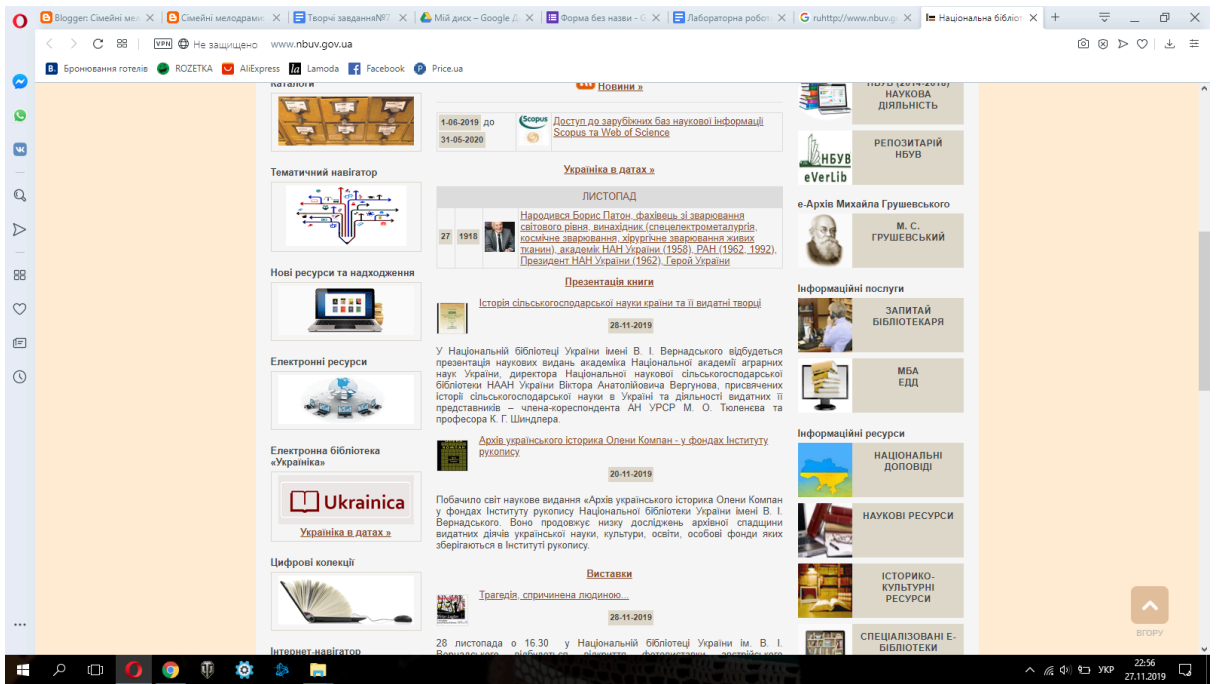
Blogger: Сімейні ме... | Сімейні мелодрами... | Творчі завдання№7 | Мій диск – Google Д... | Форма без назви - ... | Лабораторна робот... | ruhttp://www.nbuv.g... | Національна бібліо...

Не защищено www.nbuv.gov.ua

Бронювання готелів ROZETKA AliExpress Lamoda Facebook Price.ua

Каталоги

Тематичний навігатор

Нові ресурси та надходження

Електронні ресурси

Електронна бібліотека «Україніка»

Ukrainica

Україніка в датах »

Цифрові колекції

Інтернет-навігатор

Новини »

| 1-06-2019 до 31-05-2020 | Scopus | Доступ до зарубіжних баз наукової інформації Scopus та Web of Science |
|---|---|---|

Україніка в датах »

ЛИСТОПАД

| 27 | 1918 | Народився Борис Патон, фахівець зі зварювання світового рівня, винахідник (спецелектрометалургія, космічне зварювання, хірургічне зварювання живих тканин), академік НАН України (1958), РАН (1962, 1992), Президент НАН України (1962), Герой України |
|---|---|---|

Презентація книги

Історія сільськогосподарської науки країни та її видатні творці

28-11-2019

У Національній бібліотеці України імені В. І. Вернадського відбудеться презентація наукових видань академіка Національної академії аграрних наук України, директора Національної наукової сільськогосподарської бібліотеки НААН України Віктора Анатолійовича Вергунова, присвячених історії сільськогосподарської науки в Україні та діяльності видатних її представників – члена-кореспондента АН УРСР М. О. Тюленєва та професора К. Г. Шиндлера.

Архів українського історика Олени Компан - у фондах Інституту рукопису

20-11-2019

Побачило світ наукове видання «Архів українського історика Олени Компан у фондах Інституту рукопису Національної бібліотеки України імені В. І. Вернадського. Воно продовжує низку досліджень архівної спадщини видатних діячів української науки, культури, освіти, особові фонди яких зберігаються в Інституті рукопису.

Виставки

Трагедія, спричинена людиною...

28-11-2019

28 листопада о 16.30 у Національній бібліотеці України ім. В. І. Вернадського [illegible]

НБУВ (2014-2018) НАУКОВА ДІЯЛЬНІСТЬ

НБУВ eVerLib РЕПОЗИТАРІЙ НБУВ

е-Архів Михайла Грушевського

М. С. ГРУШЕВСЬКИЙ

Інформаційні послуги

ЗАПИТАЙ БІБЛІОТЕКАРЯ

МБА ЕДД

Інформаційні ресурси

НАЦІОНАЛЬНІ ДОПОВІДІ

НАУКОВІ РЕСУРСИ

ІСТОРИКО-КУЛЬТУРНІ РЕСУРСИ

СПЕЦІАЛІЗОВАНІ Е-БІБЛІОТЕКИ

ВГОРУ

УКР 22:56 27.11.2019